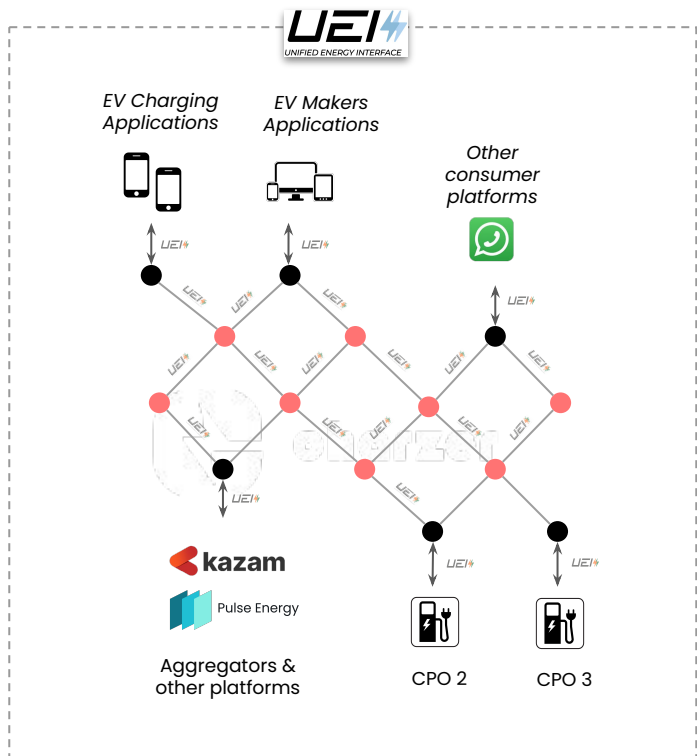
UEI
UNIFIED ENERGY INTERFACE

EV Charging Applications

EV Makers Applications

Other consumer platforms

UEI

UEI

UEI

UEI

UEI

UEI

UEI

UEI

UEI

UEI

UEI

UEI

UEI

UEI

UEI

UEI

UEI

UEI

UEI

UEI

UEI

kazam

Pulse Energy

Aggregators & other platforms

CPO 2

CPO 3